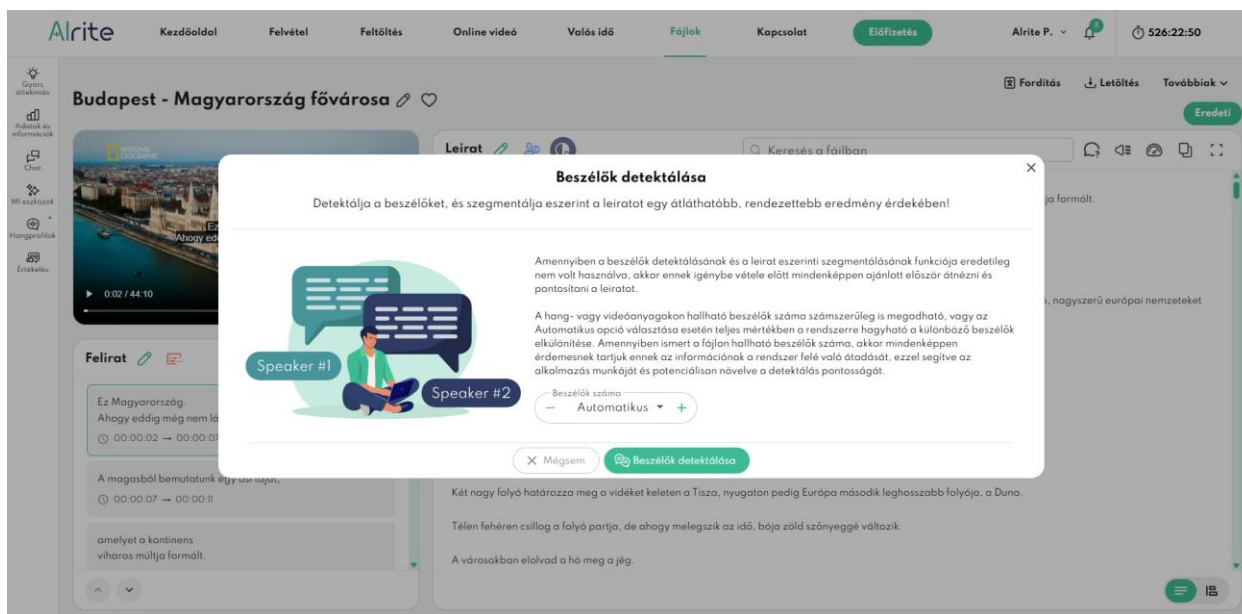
Alrite Kezdőoldal Felvétel Feltöltés Online videó Valós idő Fájlok Kapcsolat Előfizetés Alrite P. 526:22:50

Gyors áttekintés
Adatok és információk
Chat
MI eszközök
Hangprofilok
Értékelés

Budapest - Magyarország fővárosa

Fordítás Letöltés Továbbiak
Eredeti

NATIONAL GEOGRAPHIC
Ahogy ed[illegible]
0:02 / 44:10

Leirat
Keresés a fájlban

Felirat

Ez Magyarország.
Ahogy eddig még nem lá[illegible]
00:00:02 → 00:00:07

A magasból bemutatunk egy ősi tájat,
00:00:07 → 00:00:11

amelyet a kontinens viharos múltja formált.

ja formált.

, nagyszerű európai nemzeteket

Beszélők detektálása

Detektálja a beszélőket, és szegmentálja eszerint a leiratot egy átláthatóbb, rendezettebb eredmény érdekében!

Speaker #1
Speaker #2

Amennyiben a beszélők detektálásának és a leirat eszerinti szegmentálásának funkciója eredetileg nem volt használva, akkor ennek igénybe vétele előtt mindenképpen ajánlott először átnézni és pontosítani a leiratot.

A hang- vagy videóanyagokon hallható beszélők száma számszerűleg is megadható, vagy az Automatikus opció választása esetén teljes mértékben a rendszerre hagyható a különböző beszélők elkülönítése. Amennyiben ismert a fájlon hallható beszélők száma, akkor mindenképpen érdemesnek tartjuk ennek az információnak a rendszer felé való átadását, ezzel segítve az alkalmazás munkáját és potenciálisan növelve a detektálás pontosságát.

Beszélők száma
Automatikus

Mégsem
Beszélők detektálása

Két nagy folyó határozza meg a vidéket keleten a Tisza, nyugaton pedig Európa második leghosszabb folyója, a Duna.

Télen fehéren csillog a folyó partja, de ahogy melegszik az idő, bója zöld szőnyeggé változik.

A városokban elolvad a hó meg a jég.